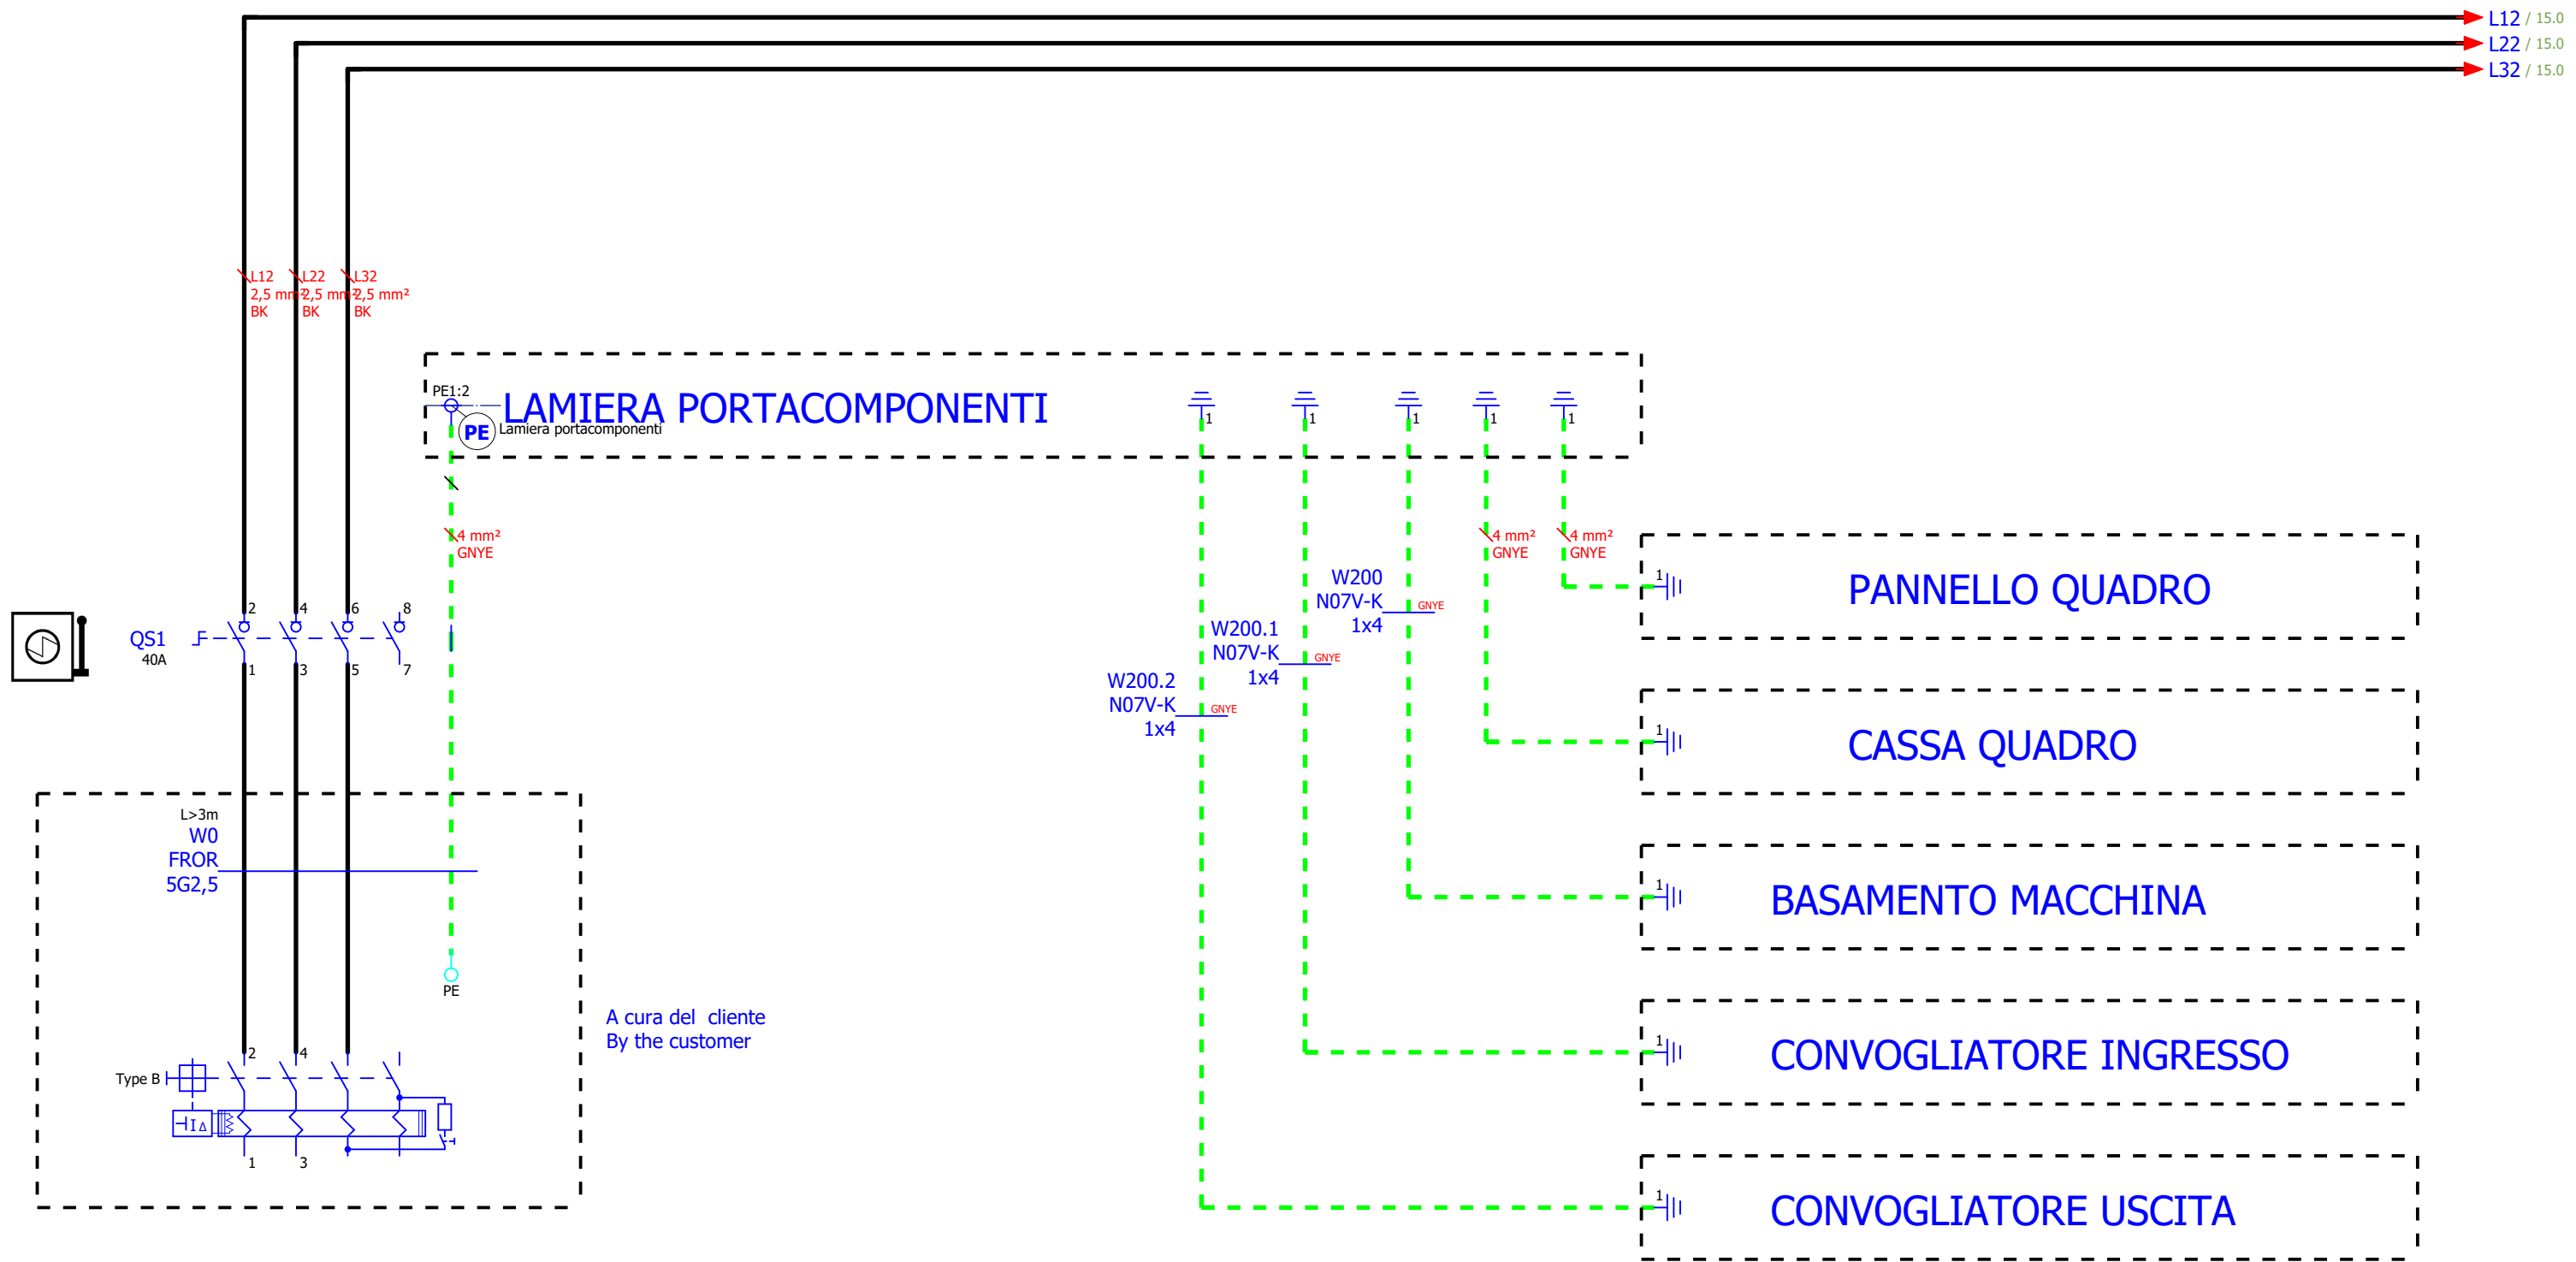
L12 / 15.0
L22 / 15.0
L32 / 15.0

L12
2,5 mm²
BK
L22
2,5 mm²
BK
L32
2,5 mm²
BK

PE1:2
LAMIERA PORTACOMPONENTI
PE
Lamiera portacomponenti

1 1 1 1 1

4 mm²
GNYE

4 mm²
GNYE
4 mm²
GNYE

W200
N07V-K
1x4
GNYE

W200.1
N07V-K
1x4
GNYE

W200.2
N07V-K
1x4
GNYE

QS1
40A
2 4 6 8
1 3 5 7

1
PANNELLO QUADRO

1
CASSA QUADRO

1
BASAMENTO MACCHINA

1
CONVOGLIATORE INGRESSO

1
CONVOGLIATORE USCITA

L>3m
W0
FROR
5G2,5

PE

A cura del cliente
By the customer

2 4
Type B
IΔ
1 3